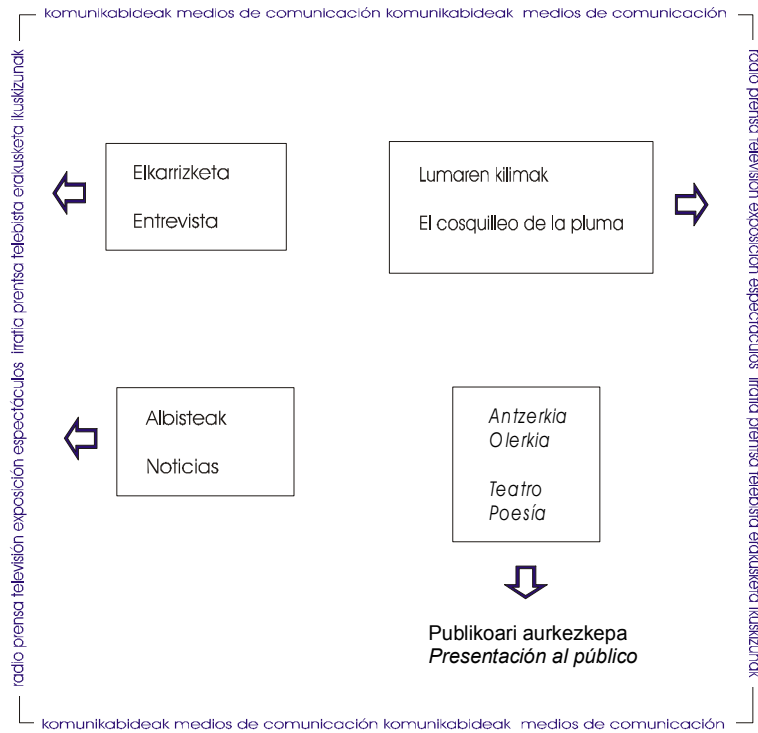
komunikabideak medios de comunicación komunikabideak medios de comunicación

radio prensa televisión exposición espectáculos irratia prentsa telebista erakusketa ikuskizunak

radio prensa televisión exposición espectáculos irratia prentsa telebista erakusketa ikuskizunak

Elkarrizketa

Entrevista

Lumaren kilimak

El cosquilleo de la pluma

Albisteak

Noticias

Antzerkia
Olerkia

Teatro
Poesía

Publikoari aurkezkepa
*Presentación al público*

komunikabideak medios de comunicación komunikabideak medios de comunicación